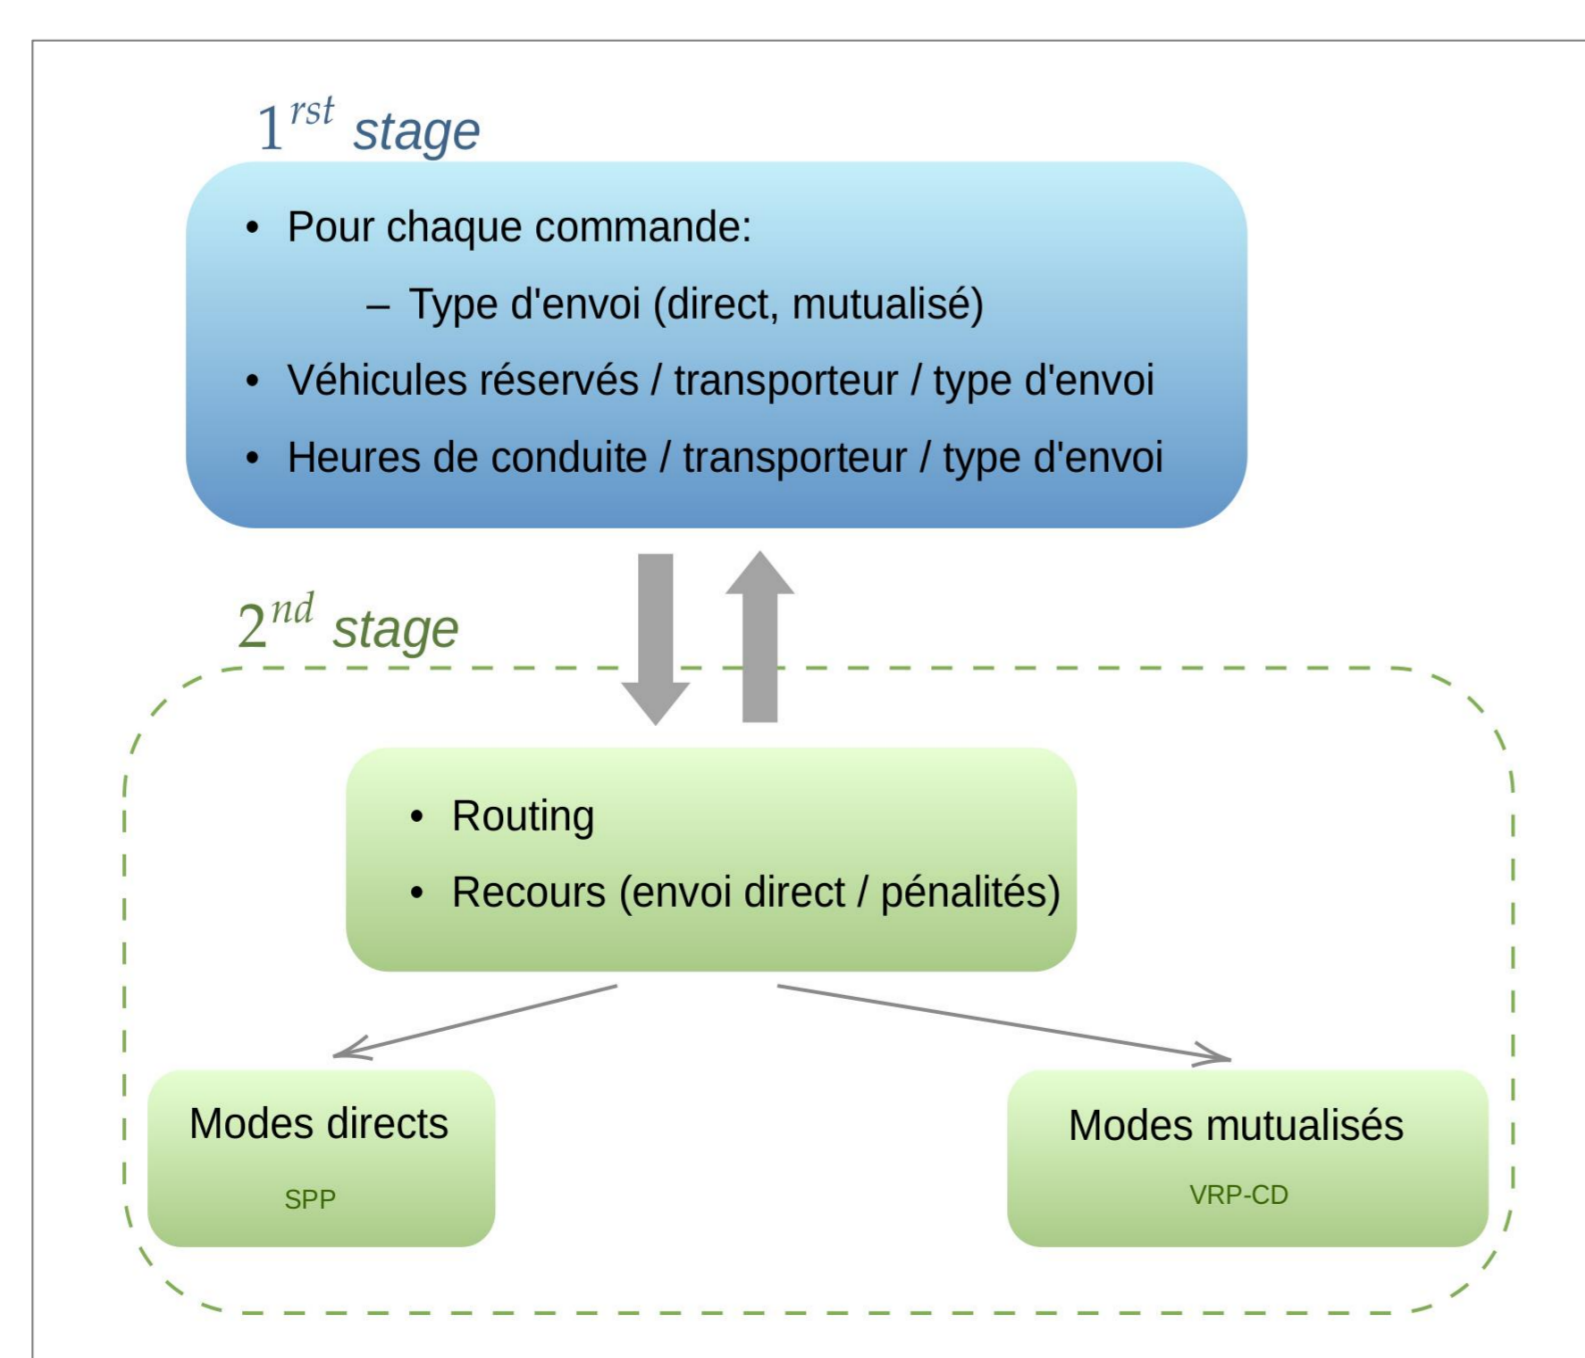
$1^{rst}$ stage

• Pour chaque commande:

– Type d'envoi (direct, mutualisé)

• Véhicules réservés / transporteur / type d'envoi

• Heures de conduite / transporteur / type d'envoi

$2^{nd}$ stage

• Routing

• Recours (envoi direct / pénalités)

Modes directs

SPP

Modes mutualisés

VRP-CD